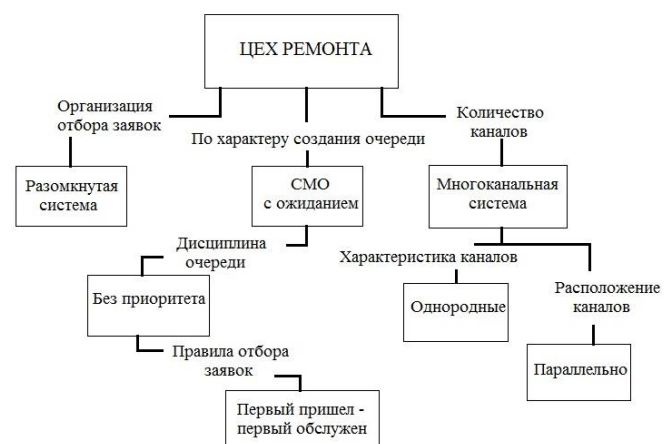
ЦЕХ РЕМОНТА

Организация отбора заявок

По характеру создания очереди

Количество каналов

Разомкнутая система

СМО с ожиданием

Многоканальная система

Дисциплина очереди

Характеристика каналов

Расположение каналов

Без приоритета

Однородные

Правила отбора заявок

Параллельно

Первый пришел - первый обслужен